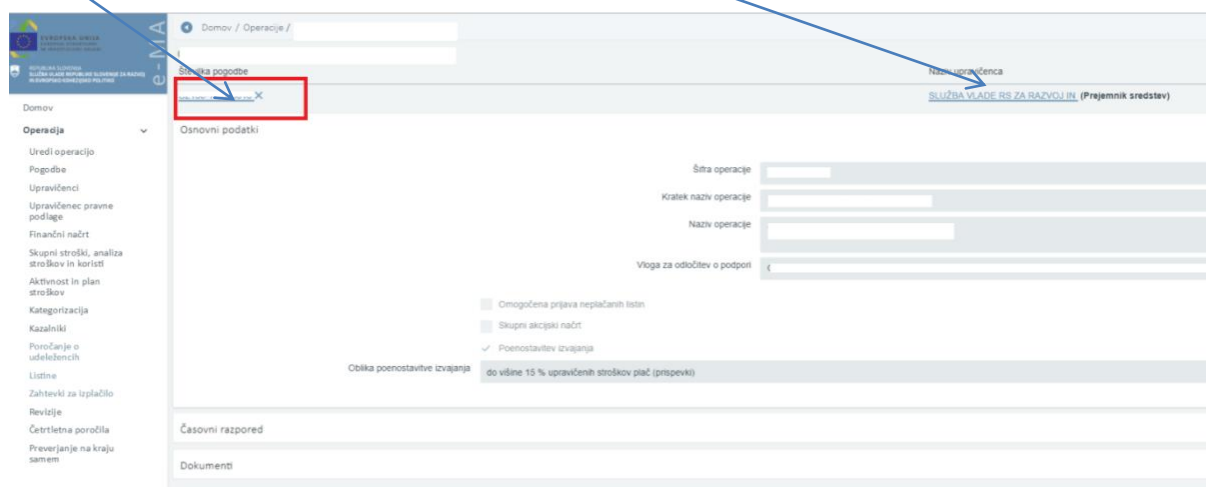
EVROPSKA UNIJA

REPUBLIKA SLOVENIJA
SLUŽBA VLADE REPUBLIKE SLOVENIJE ZA RAZVOJ IN EVROPSKO KOHEZIJSKO POLITIKO

e-MA

Domov / Operacije /

Številka pogodbe

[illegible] ×

Naziv upravičenca

SLUŽBA VLADE RS ZA RAZVOJ IN (Prejemnik sredstev)

Domov

Operacija

Uredi operacijo

Pogodbe

Upravičenci

Upravičenec pravne podlage

Finančni načrt

Skupni stroški, analiza stroškov in koristi

Aktivnost in plan stroškov

Kategorizacija

Kazalniki

Poročanje o udeležencih

Listine

Zahtevki za izplačilo

Revizije

Četrtletna poročila

Preverjanje na kraju samem

Osnovni podatki

Šifra operacije

Kratek naziv operacije

Naziv operacije

Vloga za odločitev o podpori

Omogočena prijava neplačanih listin

Skupni akcijski načrt

✓ Poenostavitev izvajanja

Oblika poenostavitve izvajanja

do višine 15 % upravičenih stroškov plač (prispevki)

Časovni razpored

Dokumenti